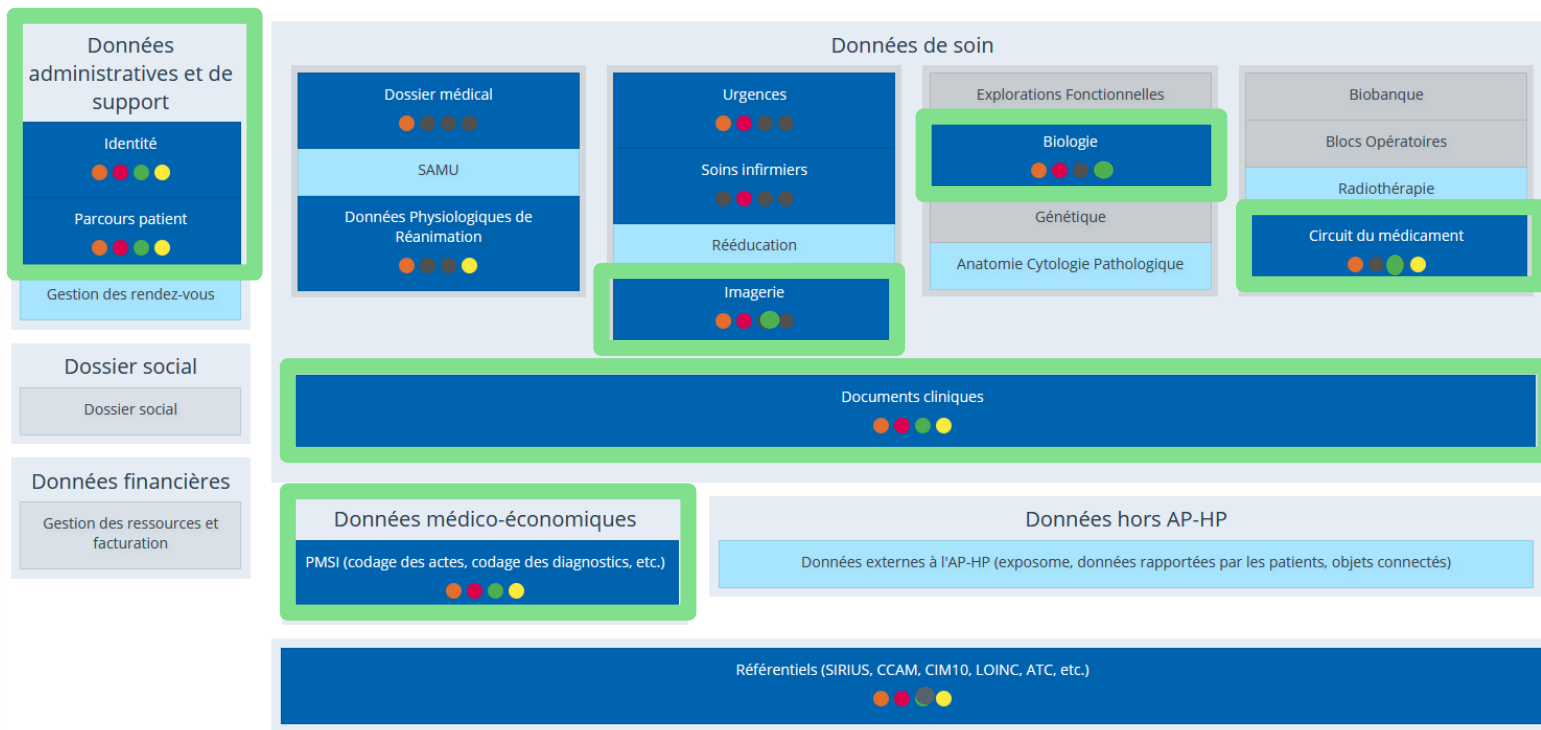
Données administratives et de support

Identité

Parcours patient

Gestion des rendez-vous

Dossier social

Dossier social

Données financières

Gestion des ressources et facturation

Données de soin

Dossier médical

SAMU

Données Physiologiques de Réanimation

Urgences

Soins infirmiers

Rééducation

Imagerie

Explorations Fonctionnelles

Biologie

Génétique

Anatomie Cytologie Pathologique

Biobanque

Blocs Opératoires

Radiothérapie

Circuit du médicament

Documents cliniques

Données médico-économiques

PMSI (codage des actes, codage des diagnostics, etc.)

Données hors AP-HP

Données externes à l'AP-HP (exposome, données rapportées par les patients, objets connectés)

Référentiels (SIRIUS, CCAM, CIM10, LOINC, ATC, etc.)